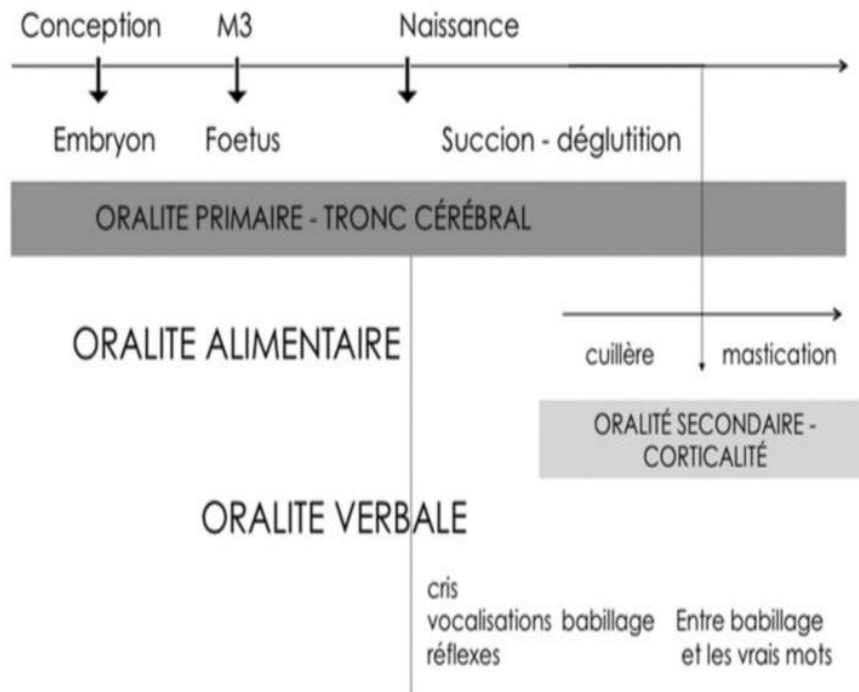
Conception M3 Naissance

Embryon Foetus Succion - déglutition

ORALITE PRIMAIRE - TRONC CÉRÉBRAL

ORALITE ALIMENTAIRE

cuillère mastication

ORALITÉ SECONDAIRE - CORTICALITÉ

ORALITE VERBALE

cris vocalisations réflexes

babillage

Entre babillage et les vrais mots